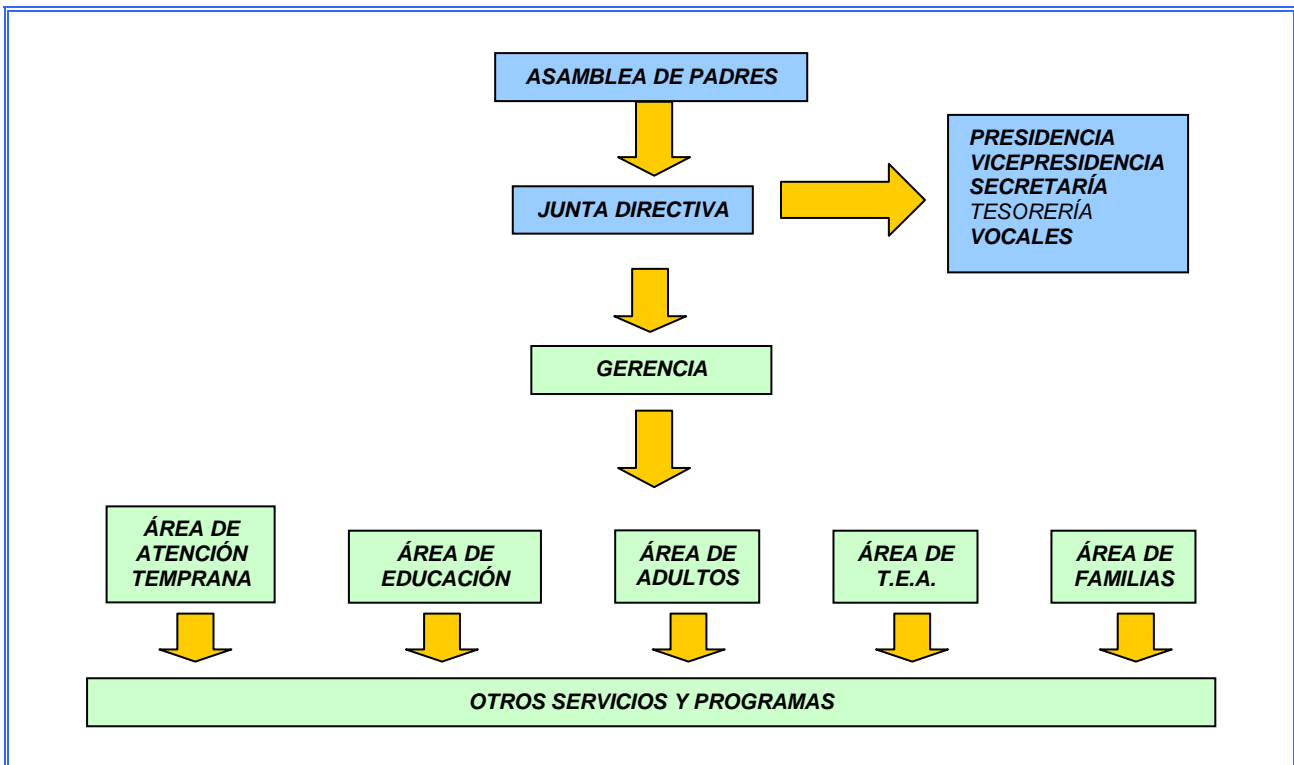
ASAMBLEA DE PADRES

JUNTA DIRECTIVA

PRESIDENCIA
VICEPRESIDENCIA
SECRETARÍA
TESORERÍA
VOCALES

GERENCIA

ÁREA DE ATENCIÓN TEMPRANA

ÁREA DE EDUCACIÓN

ÁREA DE ADULTOS

ÁREA DE T.E.A.

ÁREA DE FAMILIAS

OTROS SERVICIOS Y PROGRAMAS